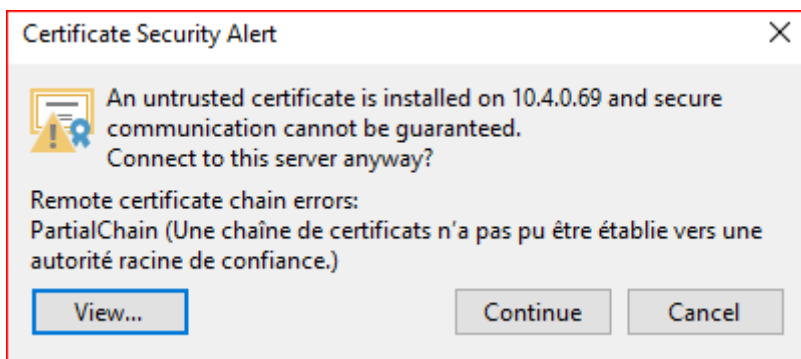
Certificate Security Alert

An untrusted certificate is installed on 10.4.0.69 and secure communication cannot be guaranteed.
Connect to this server anyway?

Remote certificate chain errors:
PartialChain (Une chaîne de certificats n'a pas pu être établie vers une autorité racine de confiance.)

View...

Continue

Cancel